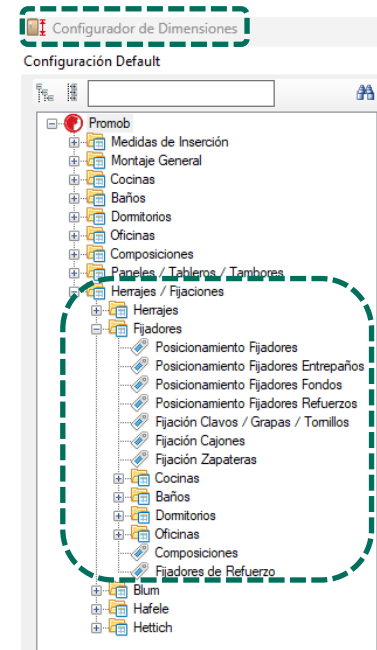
Configurador de Dimensiones

Configuración Default

Promob
Medidas de Inserción
Montaje General
Cocinas
Baños
Dormitorios
Oficinas
Composiciones
Paneles / Tableros / Tambores
Herrajes / Fijaciones
Herrajes
Fijadores
Posicionamiento Fijadores
Posicionamiento Fijadores Entrepaños
Posicionamiento Fijadores Fondos
Posicionamiento Fijadores Refuerzos
Fijación Clavos / Grapas / Tornillos
Fijación Cajones
Fijación Zapateras
Cocinas
Baños
Dormitorios
Oficinas
Composiciones
Fijadores de Refuerzo
Blum
Hafele
Hettich